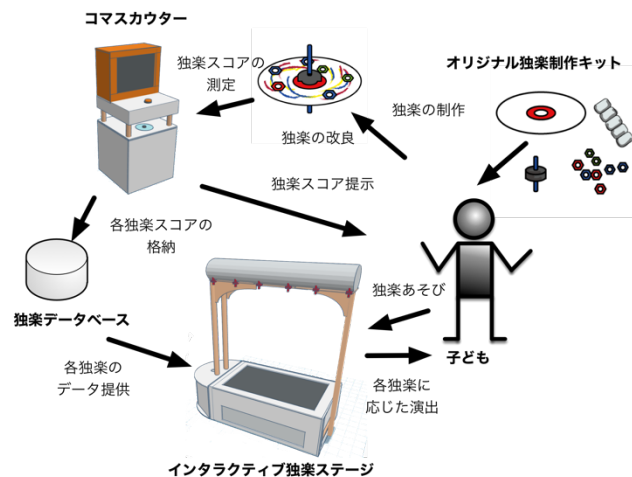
コマスカウター

独楽スコアの測定

独楽の改良

オリジナル独楽制作キット

独楽の制作

独楽スコア提示

各独楽スコアの格納

独楽データベース

独楽あそび

子ども

各独楽のデータ提供

各独楽に応じた演出

インタラクティブ独楽ステージ